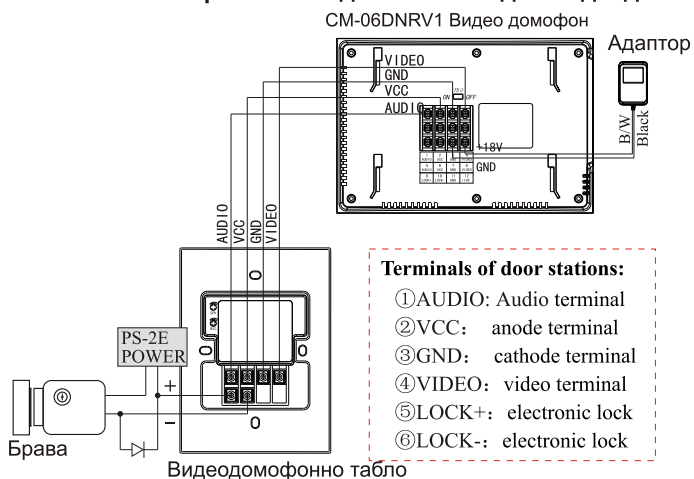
CM-06DNRV1 Видео домофон

Адаптор

VIDEO
GND
VCC
AUDIO

ON OFF

+18V
GND

B/W Black

AUDIO
VCC
GND
VIDEO

PS-2E POWER

+
−

Брава

Видеодомофонно табло

**Terminals of door stations:**
①AUDIO: Audio terminal
②VCC: anode terminal
③GND: cathode terminal
④VIDEO: video terminal
⑤LOCK+: electronic lock
⑥LOCK-: electronic lock